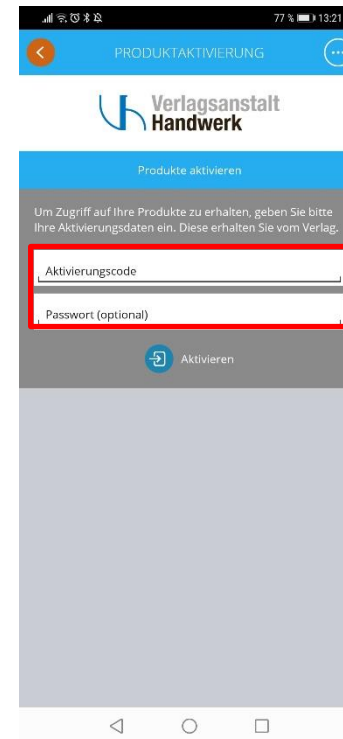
77 % 13:21

PRODUKTAKTIVIERUNG

Verlagsanstalt Handwerk

Produkte aktivieren

Um Zugriff auf Ihre Produkte zu erhalten, geben Sie bitte Ihre Aktivierungsdaten ein. Diese erhalten Sie vom Verlag.

Aktivierungscode

Passwort (optional)

Aktivieren